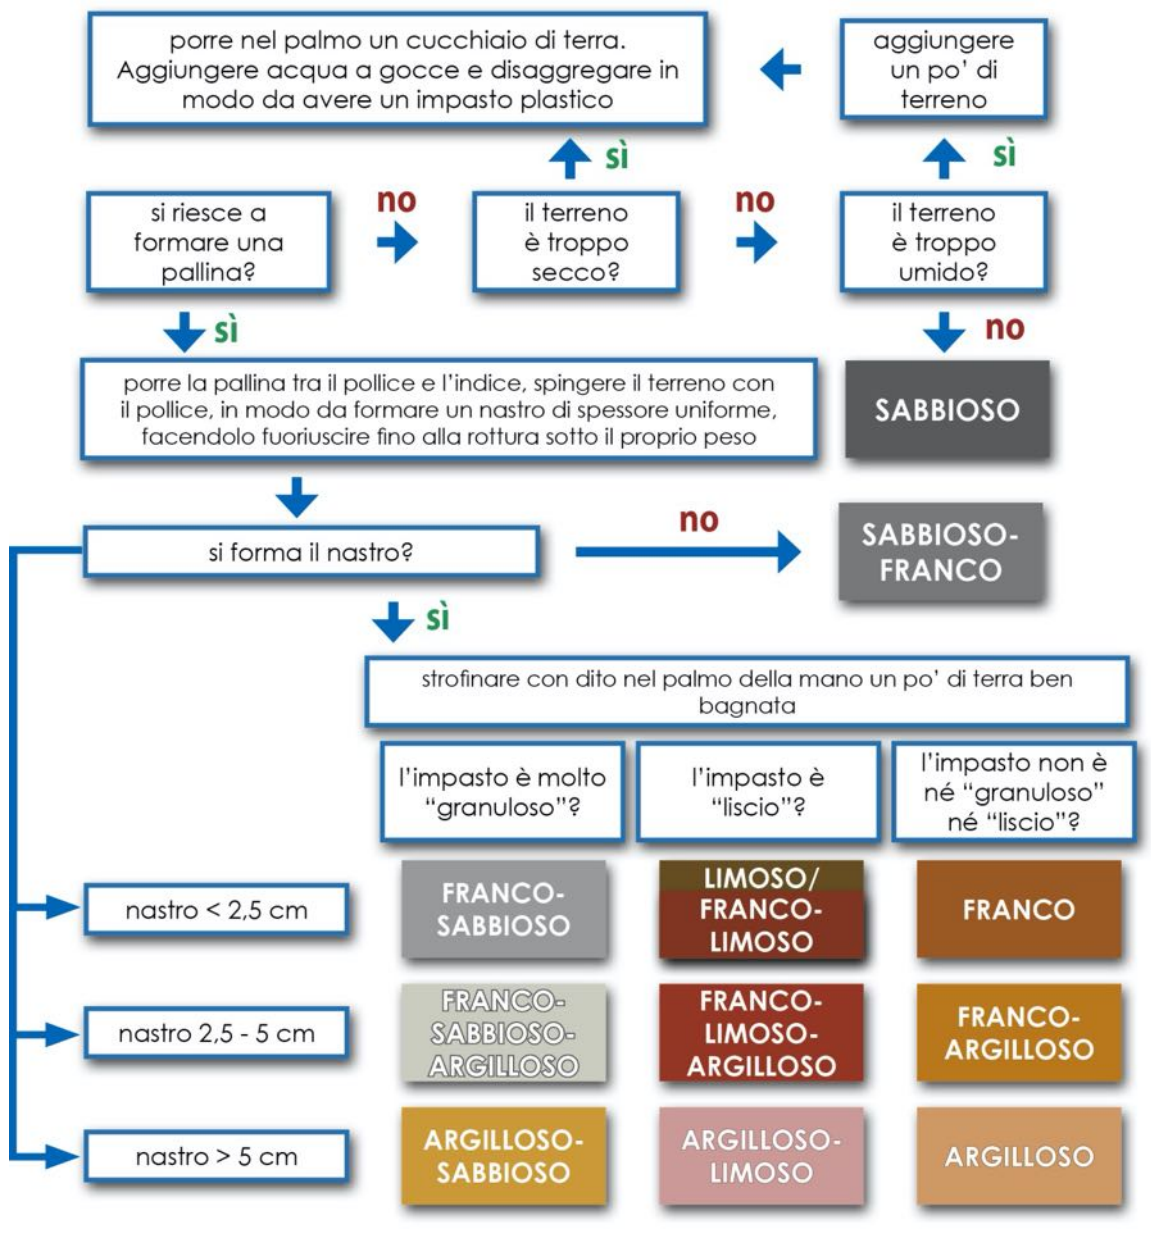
porre nel palmo un cucchiaio di terra. Aggiungere acqua a gocce e disaggregare in modo da avere un impasto plastico

aggiungere un po' di terreno

sì

sì

si riesce a formare una pallina?

no

il terreno è troppo secco?

no

il terreno è troppo umido?

sì

no

porre la pallina tra il pollice e l'indice, spingere il terreno con il pollice, in modo da formare un nastro di spessore uniforme, facendolo fuoriuscire fino alla rottura sotto il proprio peso

SABBIOSO

si forma il nastro?

no

SABBIOSO-FRANCO

sì

strofinare con dito nel palmo della mano un po' di terra ben bagnata

l'impasto è molto "granuloso"?

l'impasto è "liscio"?

l'impasto non è né "granuloso" né "liscio"?

nastro < 2,5 cm

FRANCO-SABBIOSO

LIMOSO/ FRANCO-LIMOSO

FRANCO

nastro 2,5 - 5 cm

FRANCO-SABBIOSO-ARGILLOSO

FRANCO-LIMOSO-ARGILLOSO

FRANCO-ARGILLOSO

nastro > 5 cm

ARGILLOSO-SABBIOSO

ARGILLOSO-LIMOSO

ARGILLOSO